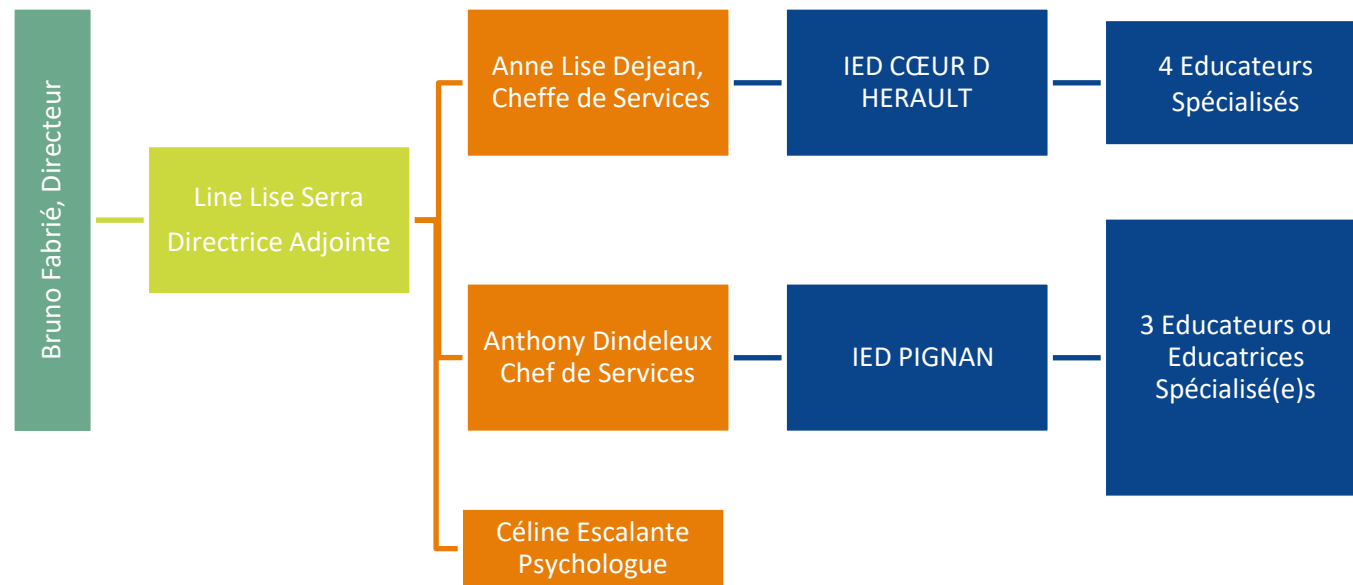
Bruno Fabrié, Directeur

Line Lise Serra
Directrice Adjointe

Anne Lise Dejean,
Cheffe de Services

IED CŒUR D
HERAULT

4 Educateurs
Spécialisés

Anthony Dindeleux
Chef de Services

IED PIGNAN

3 Educateurs ou
Educatrices
Spécialisé(e)s

Céline Escalante
Psychologue